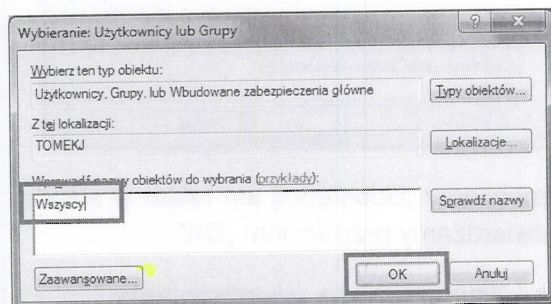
Wybieranie: Użytkownicy lub Grupy

?
X

Wybierz ten typ obiektu:
Użytkownicy, Grupy, lub Wbudowane zabezpieczenia główne
Typy obiektów...

Z tej lokalizacji:
TOMEKJ
Lokalizacje...

Wprowadź nazwy obiektów do wybrania (przykłady):
Wszyscy
Sprawdź nazwy

Zaawansowane...
OK
Anuluj